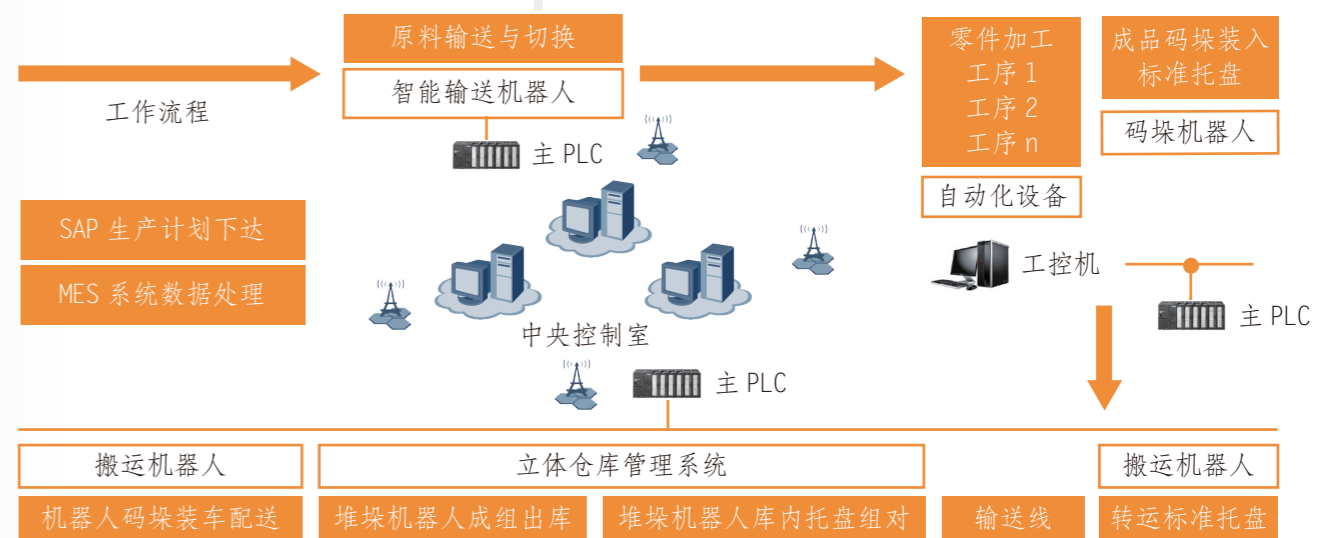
原料输送与切换
智能输送机器人
工作流程
主 PLC
零件加工
工序 1
工序 2
工序 n
自动化设备
成品码垛装入标准托盘
码垛机器人
SAP 生产计划下达
MES 系统数据处理
中央控制室
工控机
主 PLC
主 PLC
搬运机器人
立体仓库管理系统
搬运机器人
机器人码垛装车配送
堆垛机器人成组出库
堆垛机器人库内托盘组对
输送线
转运标准托盘